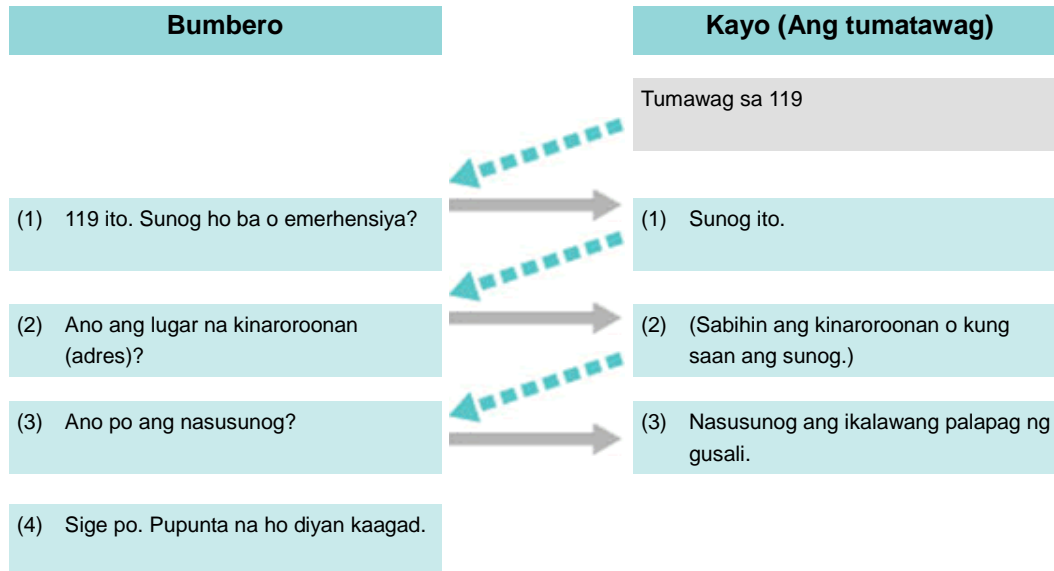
Bumbero

Kayo (Ang tumatawag)

Tumawag sa 119

(1) 119 ito. Sunog ho ba o emerhensiya?

(1) Sunog ito.

(2) Ano ang lugar na kinaroroonan (adres)?

(2) (Sabihin ang kinaroroonan o kung saan ang sunog.)

(3) Ano po ang nasusunog?

(3) Nasusunog ang ikalawang palapag ng gusali.

(4) Sige po. Pupunta na ho diyan kaagad.